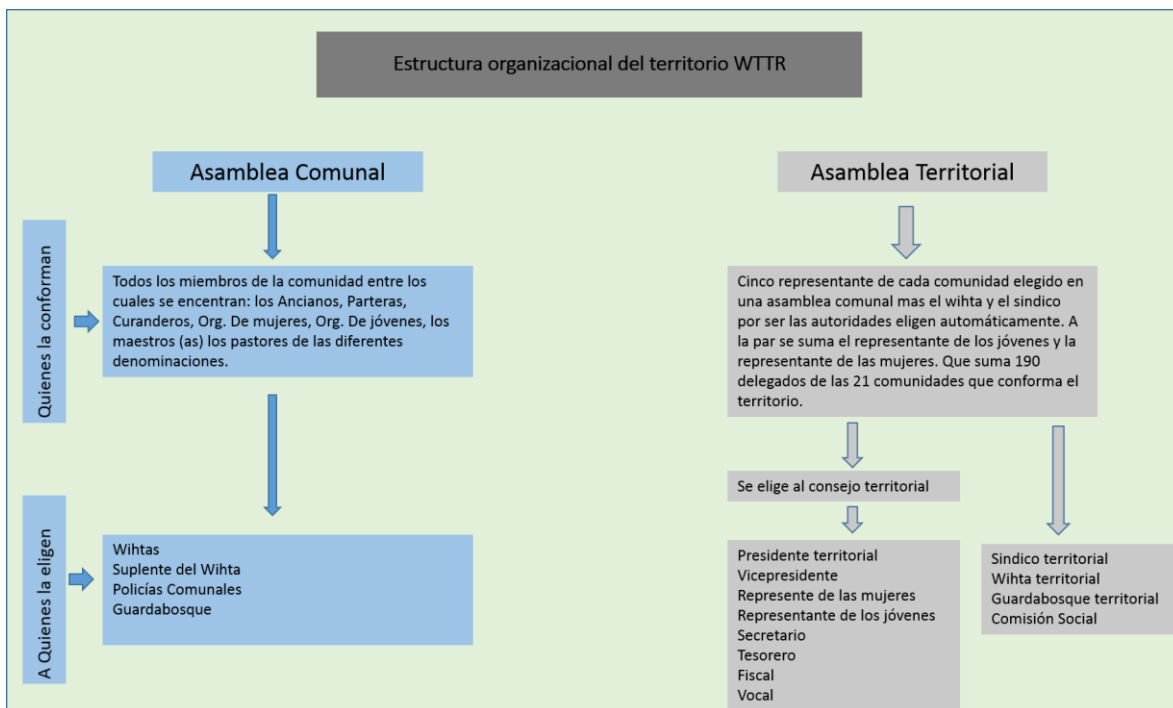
Estructura organizacional del territorio WTTR

Asamblea Comunal

Quienes la conforman

Todos los miembros de la comunidad entre los cuales se encentran: los Ancianos, Parteras, Curanderos, Org. De mujeres, Org. De jóvenes, los maestros (as) los pastores de las diferentes denominaciones.

A Quienes la eligen

Wihtas
Suplente del Wihta
Policías Comunales
Guardabosque

Asamblea Territorial

Cinco representante de cada comunidad elegido en una asamblea comunal mas el wihta y el sindico por ser las autoridades eligen automáticamente. A la par se suma el representante de los jóvenes y la representante de las mujeres. Que suma 190 delegados de las 21 comunidades que conforma el territorio.

Se elige al consejo territorial

Presidente territorial
Vicepresidente
Represente de las mujeres
Representante de los jóvenes
Secretario
Tesorero
Fiscal
Vocal

Sindico territorial
Wihta territorial
Guardabosque territorial
Comisión Social